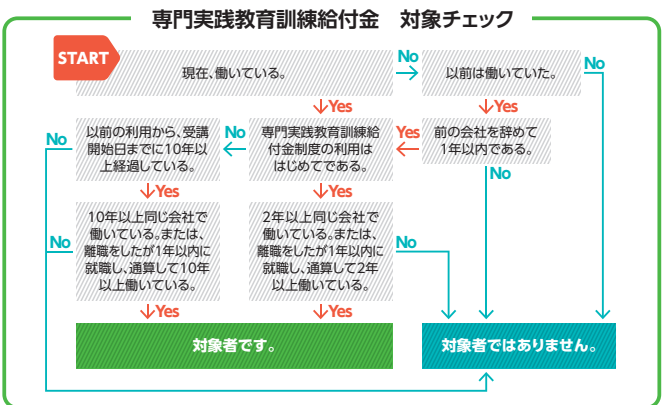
専門実践教育訓練給付金　対象チェック

START

現在、働いている。

No

以前は働いていた。

No

↓Yes

↓Yes

以前の利用から、受講開始日までに10年以上経過している。

No

専門実践教育訓練給付金制度の利用ははじめてである。

Yes

前の会社を辞めて1年以内である。

No

No

↓Yes

↓Yes

10年以上同じ会社で働いている。または、離職をしたが1年以内に就職し、通算して10年以上働いている。

No

2年以上同じ会社で働いている。または、離職をしたが1年以内に就職し、通算して2年以上働いている。

No

↓Yes

↓Yes

対象者です。

対象者ではありません。